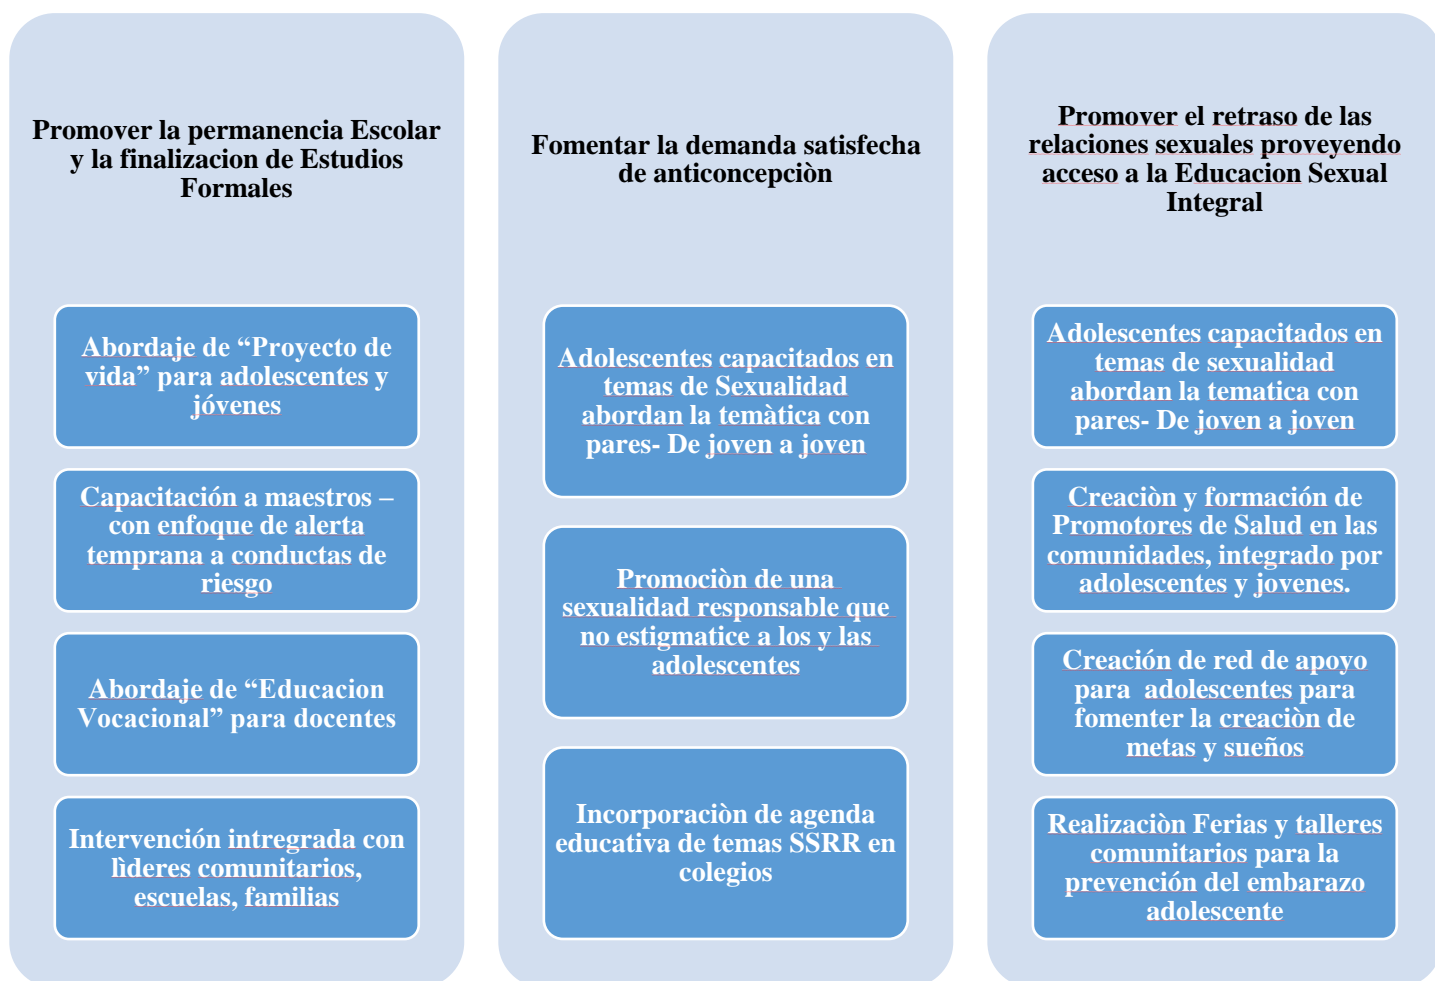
Promover la permanencia Escolar y la finalizacion de Estudios Formales

Abordaje de “Proyecto de vida” para adolescentes y jóvenes

Capacitación a maestros – con enfoque de alerta temprana a conductas de riesgo

Abordaje de “Educacion Vocacional” para docentes

Intervención intregrada con lìderes comunitarios, escuelas, familias

Fomentar la demanda satisfecha de anticoncepciòn

Adolescentes capacitados en temas de Sexualidad abordan la temàtica con pares- De joven a joven

Promociòn de una sexualidad responsable que no estigmatice a los y las adolescentes

Incorporaciòn de agenda educativa de temas SSRR en colegios

Promover el retraso de las relaciones sexuales proveyendo acceso a la Educacion Sexual Integral

Adolescentes capacitados en temas de sexualidad abordan la tematica con pares- De joven a joven

Creaciòn y formación de Promotores de Salud en las comunidades, integrado por adolescentes y jovenes.

Creación de red de apoyo para adolescentes para fomenter la creaciòn de metas y sueños

Realizaciòn Ferias y talleres comunitarios para la prevención del embarazo adolescente